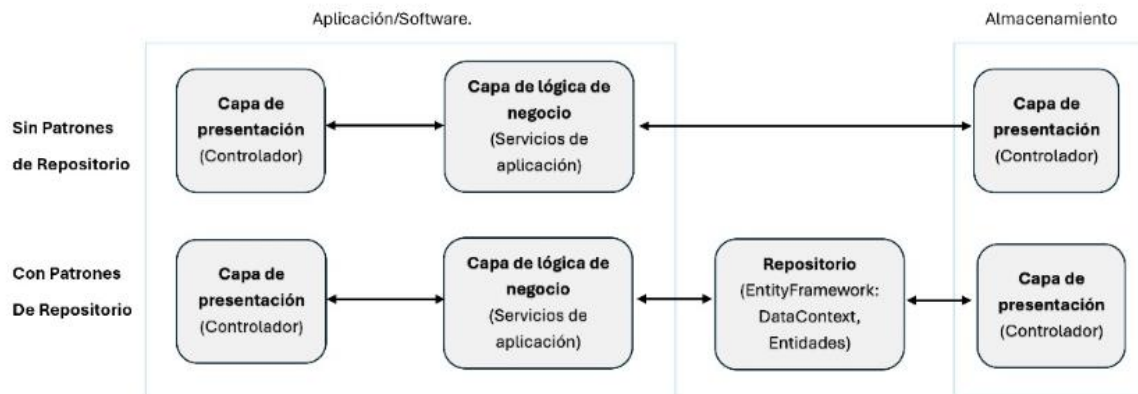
Aplicación/Software.

Almacenamiento

Sin Patrones de Repositorio

Capa de presentación (Controlador)

Capa de lógica de negocio (Servicios de aplicación)

Capa de presentación (Controlador)

Con Patrones De Repositorio

Capa de presentación (Controlador)

Capa de lógica de negocio (Servicios de aplicación)

Repositorio (EntityFramework: DataContext, Entidades)

Capa de presentación (Controlador)